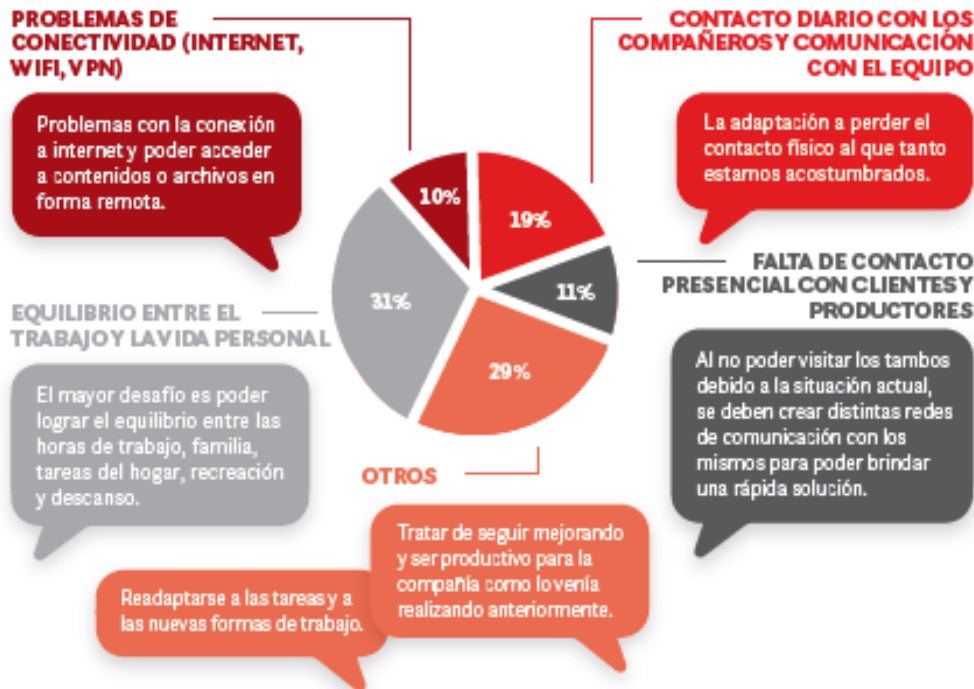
PROBLEMAS DE CONECTIVIDAD (INTERNET, WIFI, VPN)

Problemas con la conexión a internet y poder acceder a contenidos o archivos en forma remota.

CONTACTO DIARIO CON LOS COMPAÑEROS Y COMUNICACIÓN CON EL EQUIPO

La adaptación a perder el contacto físico al que tanto estamos acostumbrados.

10%

19%

11%

31%

29%

FALTA DE CONTACTO PRESENCIAL CON CLIENTES Y PRODUCTORES

Al no poder visitar los tambos debido a la situación actual, se deben crear distintas redes de comunicación con los mismos para poder brindar una rápida solución.

EQUILIBRIO ENTRE EL TRABAJO Y LA VIDA PERSONAL

El mayor desafío es poder lograr el equilibrio entre las horas de trabajo, familia, tareas del hogar, recreación y descanso.

OTROS

Tratar de seguir mejorando y ser productivo para la compañía como lo venía realizando anteriormente.

Readaptarse a las tareas y a las nuevas formas de trabajo.